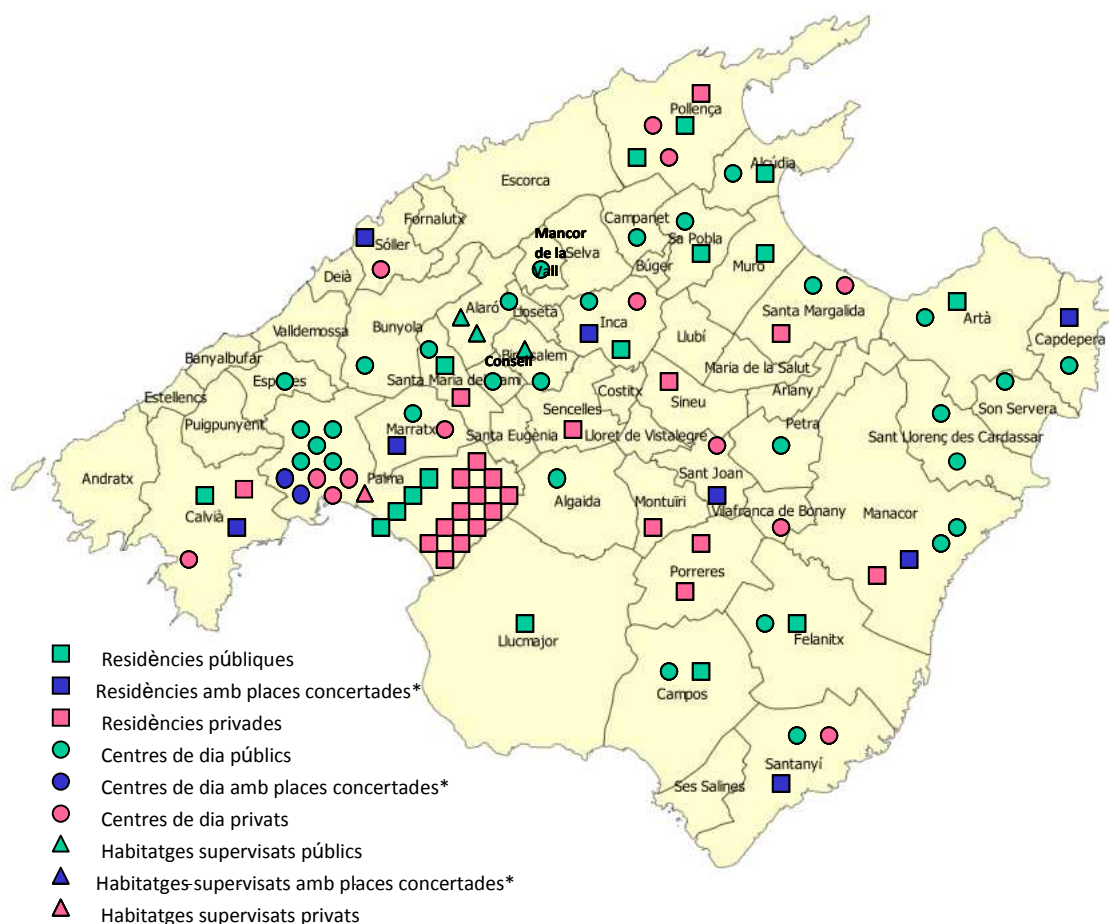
Pollença
Alcúdia
Escorca
Fornalutx
Sóller
Mancor de la Vall
Selva
Campanet
Sa Pobla
Búger
Muro
Deià
Alaró
Lloseta
Inca
Santa Margalida
Artà
Valldemossa
Bunyola
Binissalem
Consell
Llubí
Capdepera
Banyalbufar
Maria de la Salut
Esporles
Santa Maria del Camí
Costitx
Sineu
Ariany
Son Servera
Estellencs
Sencelles
Petra
Puigpunyent
Marratxí
Santa Eugènia
Lloret de Vistalegre
Sant Llorenç des Cardassar
Andratx
Palma
Sant Joan
Calvià
Algaida
Montuïri
Vilafranca de Bonany
Manacor
Porreres
Llucmajor
Felanitx
Campos
Santanyí
Ses Salines

Residències públiques
Residències amb places concertades*
Residències privades
Centres de dia públics
Centres de dia amb places concertades*
Centres de dia privats
Habitatges supervisats públics
Habitatges supervisats amb places concertades*
Habitatges supervisats privats